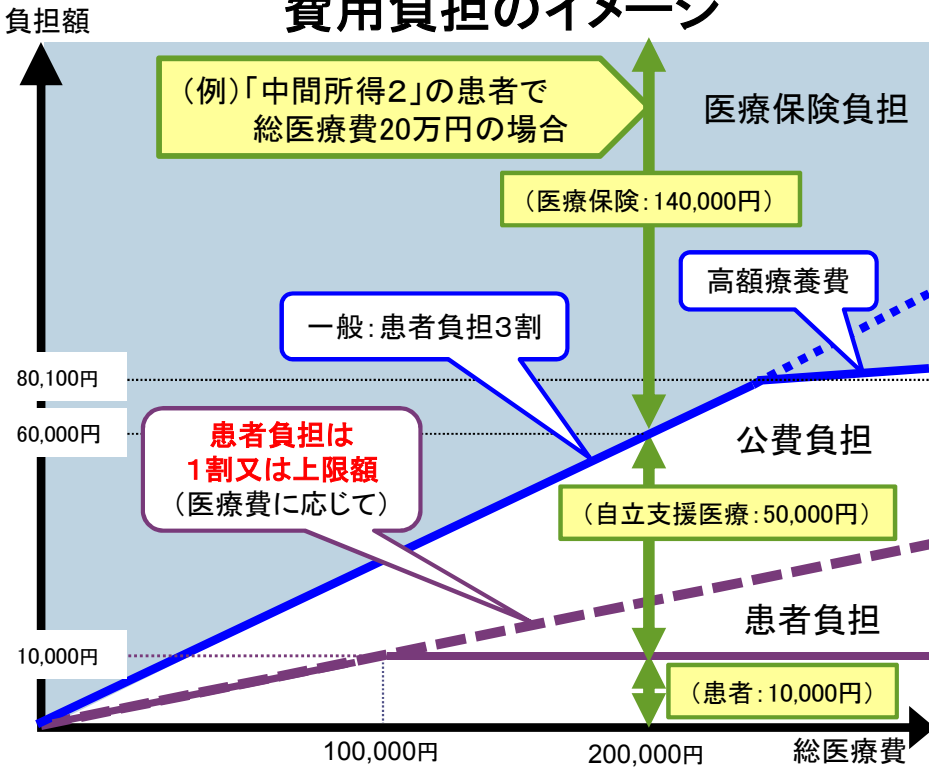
費用負担のイメージ

負担額

（例）「中間所得2」の患者で
総医療費20万円の場合

医療保険負担

（医療保険：140,000円）

高額療養費

一般：患者負担3割

80,100円

60,000円

患者負担は
1割又は上限額
（医療費に応じて）

公費負担

（自立支援医療：50,000円）

患者負担

10,000円

（患者：10,000円）

100,000円

200,000円

総医療費